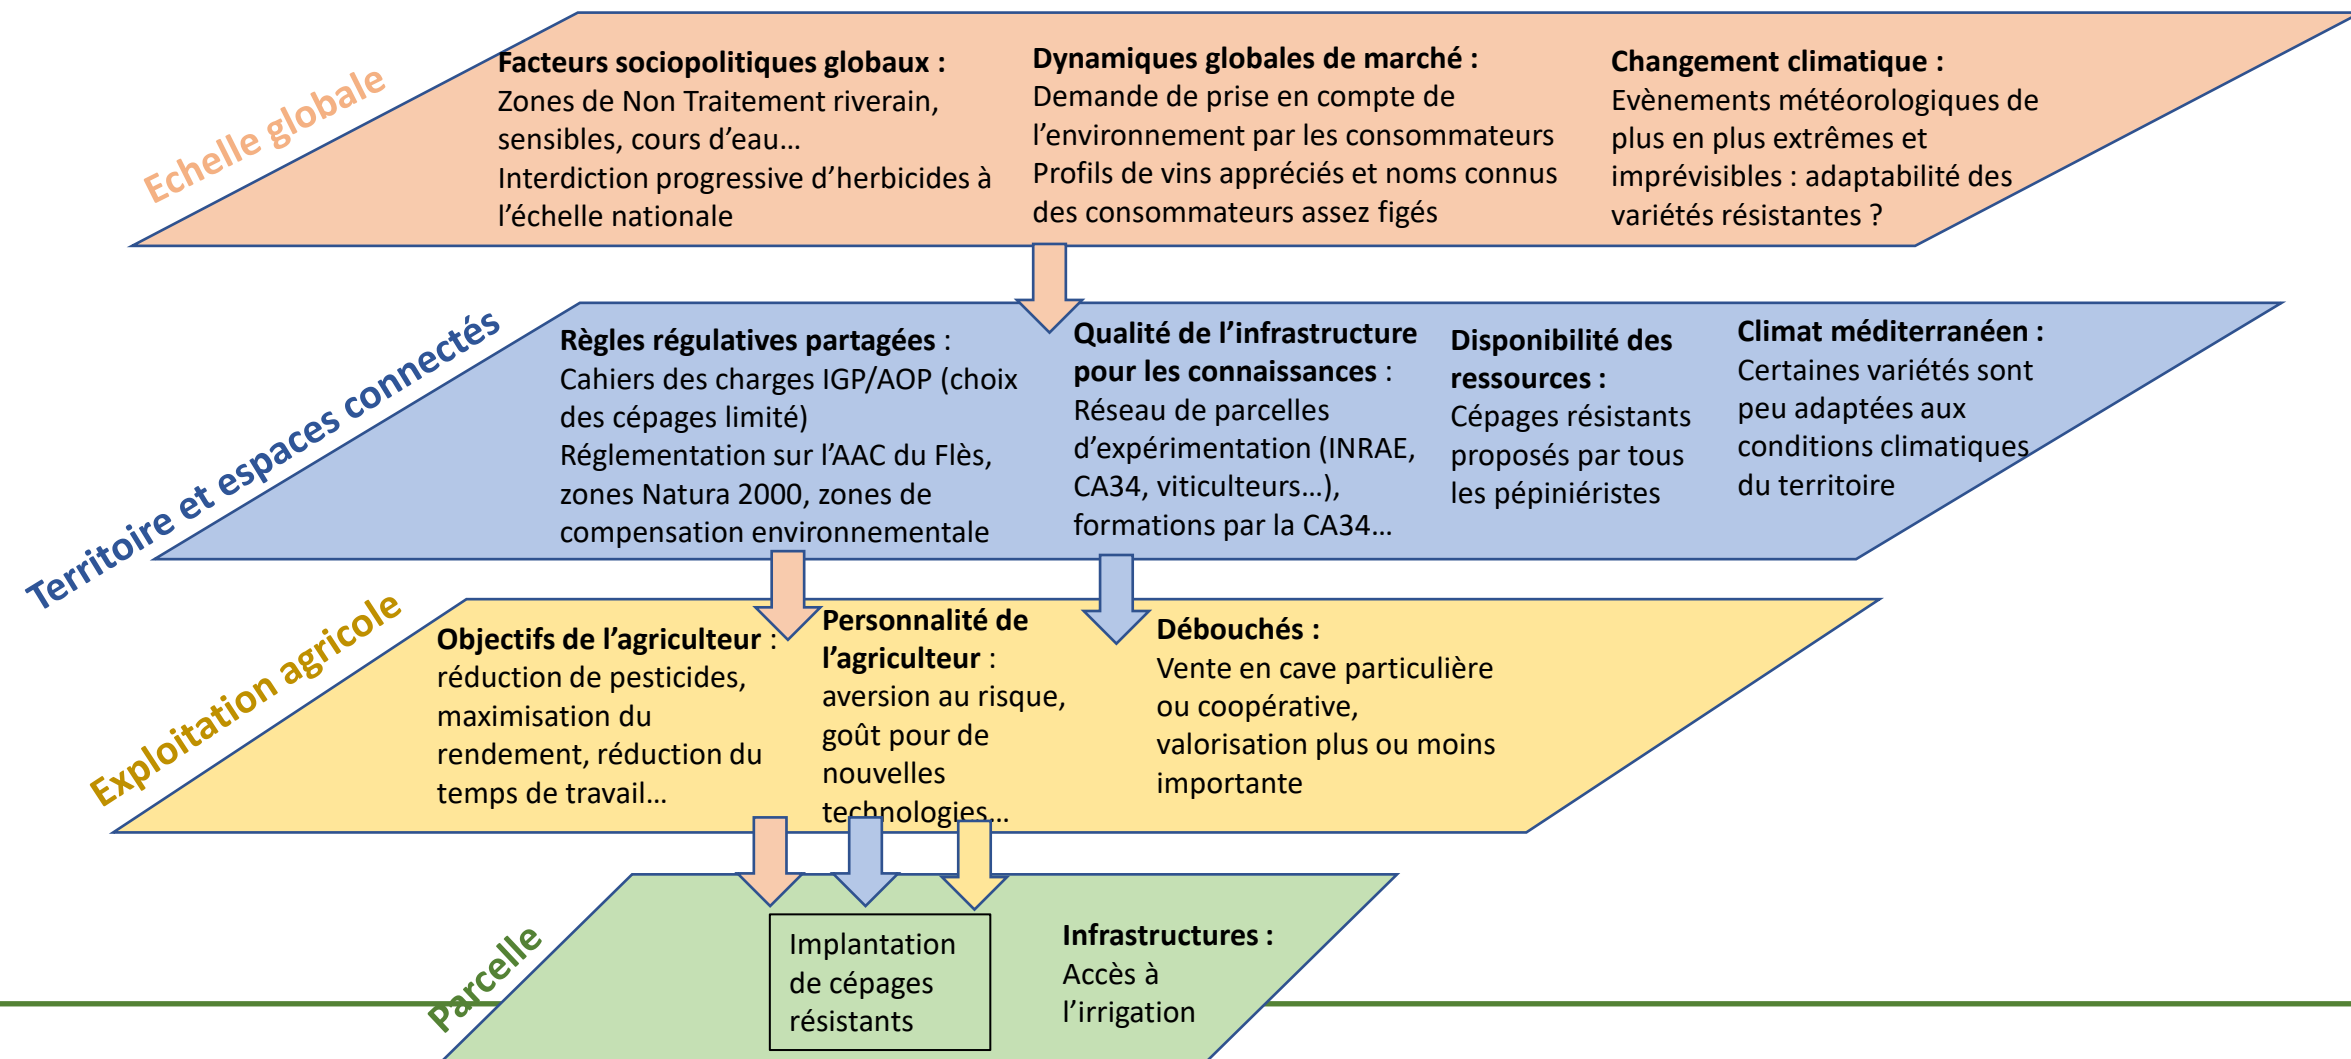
Echelle globale

**Facteurs sociopolitiques globaux :**
Zones de Non Traitement riverain, sensibles, cours d'eau…
Interdiction progressive d'herbicides à l'échelle nationale

**Dynamiques globales de marché :**
Demande de prise en compte de l'environnement par les consommateurs
Profils de vins appréciés et noms connus des consommateurs assez figés

**Changement climatique :**
Evènements météorologiques de plus en plus extrêmes et imprévisibles : adaptabilité des variétés résistantes ?

Territoire et espaces connectés

**Règles régulatives partagées** :
Cahiers des charges IGP/AOP (choix des cépages limité)
Réglementation sur l'AAC du Flès, zones Natura 2000, zones de compensation environnementale

**Qualité de l'infrastructure pour les connaissances** :
Réseau de parcelles d'expérimentation (INRAE, CA34, viticulteurs…), formations par la CA34…

**Disponibilité des ressources :**
Cépages résistants proposés par tous les pépiniéristes

**Climat méditerranéen :**
Certaines variétés sont peu adaptées aux conditions climatiques du territoire

Exploitation agricole

**Objectifs de l'agriculteur** :
réduction de pesticides, maximisation du rendement, réduction du temps de travail…

**Personnalité de l'agriculteur** :
aversion au risque, goût pour de nouvelles technologies…

**Débouchés :**
Vente en cave particulière ou coopérative, valorisation plus ou moins importante

Parcelle

Implantation de cépages résistants

**Infrastructures :**
Accès à l'irrigation